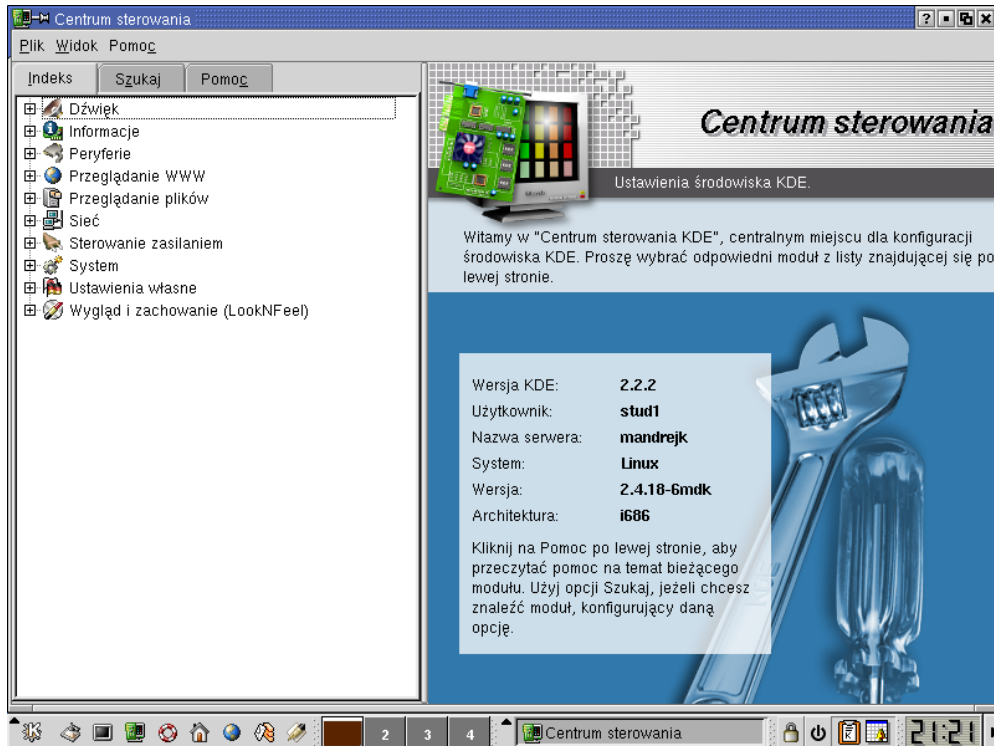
Centrum sterowania

Plik Widok Pomoc

Indeks Szukaj Pomoc

Dźwięk
Informacje
Peryferie
Przeglądanie WWW
Przeglądanie plików
Sieć
Sterowanie zasilaniem
System
Ustawienia własne
Wygląd i zachowanie (LookNFeel)

Centrum sterowania

Ustawienia środowiska KDE.

Witamy w "Centrum sterowania KDE", centralnym miejscu dla konfiguracji środowiska KDE. Proszę wybrać odpowiedni moduł z listy znajdującej się po lewej stronie.

| | |
|---|---|
| Wersja KDE: | 2.2.2 |
| Użytkownik: | stud1 |
| Nazwa serwera: | mandrejk |
| System: | Linux |
| Wersja: | 2.4.18-6mdk |
| Architektura: | i686 |

Kliknij na Pomoc po lewej stronie, aby przeczytać pomoc na temat bieżącego modułu. Użyj opcji Szukaj, jeżeli chcesz znaleźć moduł, konfigurujący daną opcję.

2 3 4 Centrum sterowania 21:21